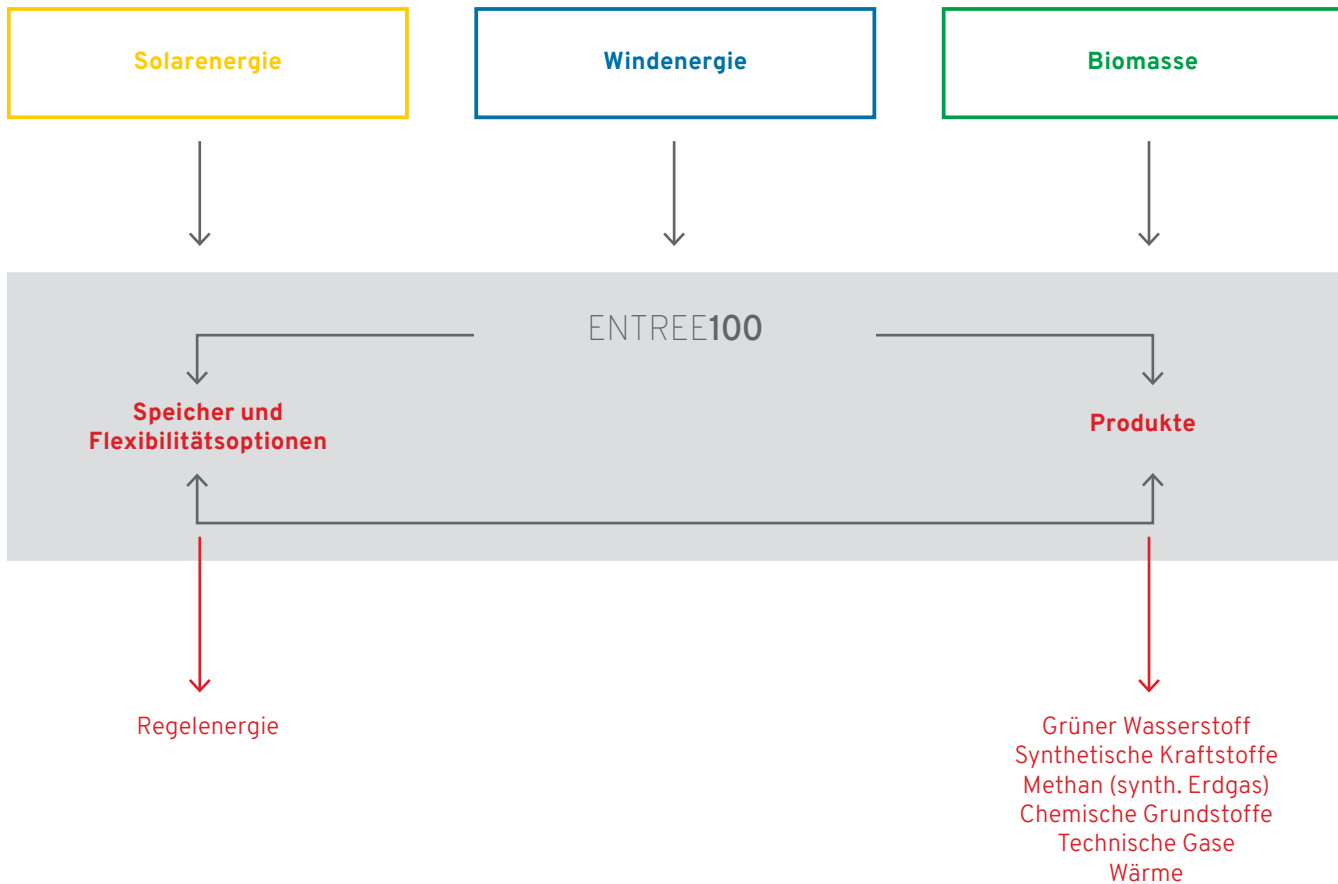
Solarenergie

Windenergie

Biomasse

ENTREE100

Speicher und Flexibilitätsoptionen

Produkte

Regelenergie

Grüner Wasserstoff
Synthetische Kraftstoffe
Methan (synth. Erdgas)
Chemische Grundstoffe
Technische Gase
Wärme